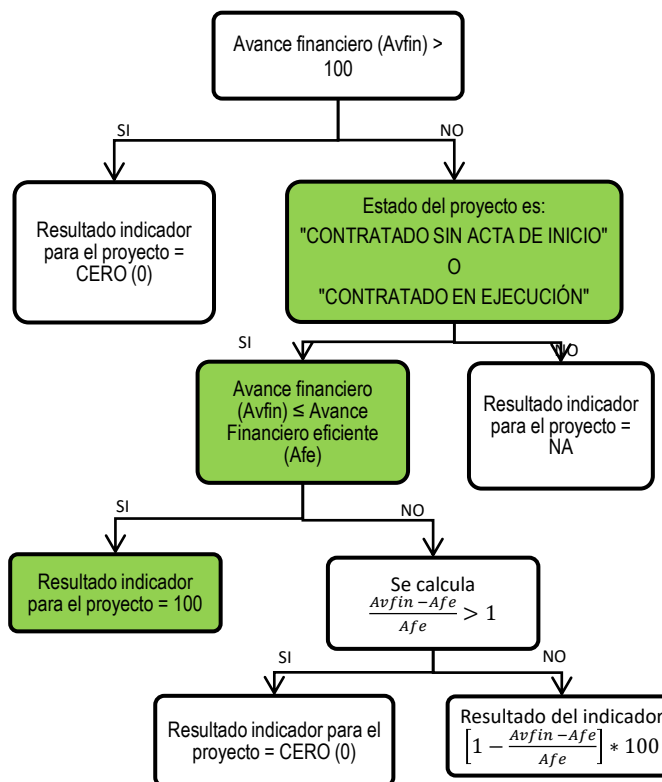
Avance financiero (Avfin) > 100

SI

NO

Resultado indicador para el proyecto = CERO (0)

Estado del proyecto es: "CONTRATADO SIN ACTA DE INICIO" O "CONTRATADO EN EJECUCIÓN"

SI

NO

Avance financiero (Avfin) ≤ Avance Financiero eficiente (Afe)

Resultado indicador para el proyecto = NA

SI

NO

Resultado indicador para el proyecto = 100

Se calcula $\frac{Avfin - Afe}{Afe} > 1$

SI

NO

Resultado indicador para el proyecto = CERO (0)

Resultado del indicador $\left[1 - \frac{Avfin - Afe}{Afe}\right] * 100$